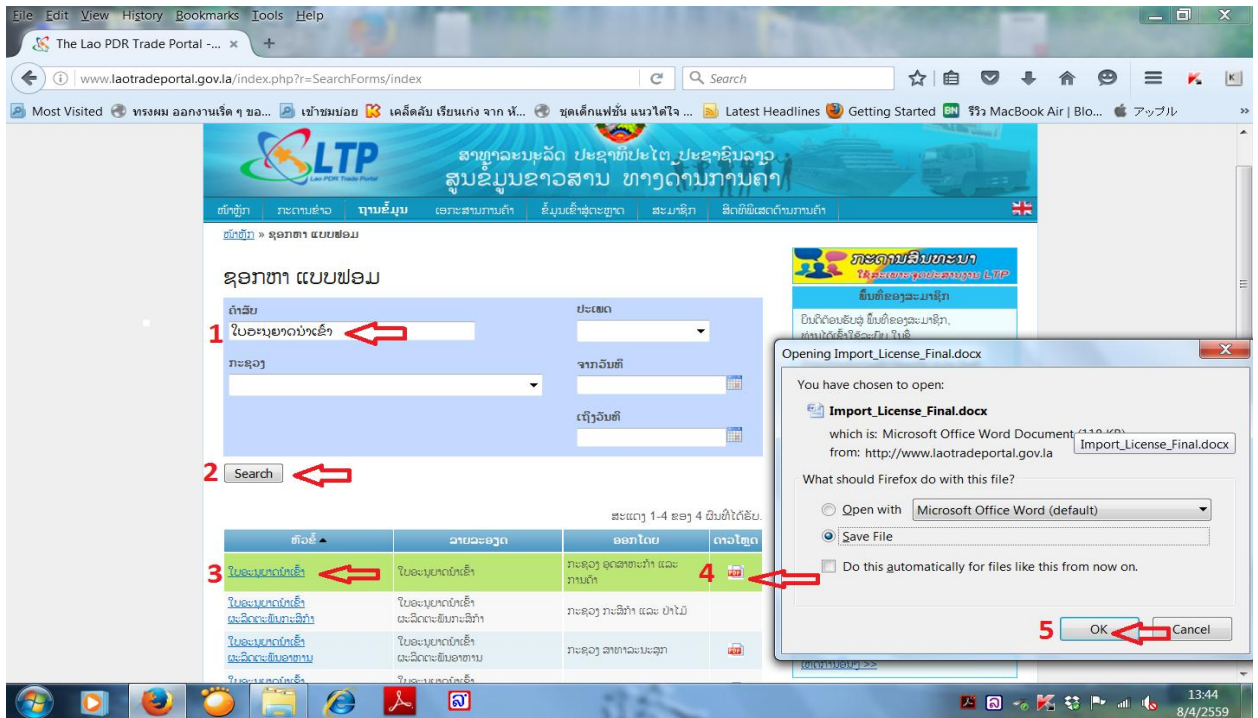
File Edit View History Bookmarks Tools Help
The Lao PDR Trade Portal -... ×
www.laotradeportal.gov.la/index.php?r=SearchForms/index
Search
Most Visited ทรงผม ออกงานเริด ๆ ขอ... เข้าชมบ่อย เคล็ดลับ เรียนเก่ง จาก ห้... ชุดเด็กแฟชั่น แนวใต้ใจ ... Latest Headlines Getting Started รีวิว MacBook Air | Blo... アップル

LTP
Lao PDR Trade Portal
ສາທາລະນະລັດ ປະຊາທິປະໄຕ ປະຊາຊົນລາວ
ສູນຂໍ້ມູນຂ່າວສານ ທາງດ້ານການຄ້າ

ໜ້າຫຼັກ | ກະດານຂ່າວ | ຖານຂໍ້ມູນ | ເອກະສານການຄ້າ | ຂໍ້ມູນເຂົ້າສູ່ຕະຫຼາດ | ສະມາຊິກ | ສິດທິພິເສດດ້ານການຄ້າ

ໜ້າຫຼັກ » ຊອກຫາ ແບບຟອມ

ຊອກຫາ ແບບຟອມ

ຄຳສັບ
1 ໃບອະນຸຍາດນຳເຂົ້າ
ປະເພດ
ກະຊວງ
ຈາກວັນທີ
ເຖິງວັນທີ
2 Search

ສະແດງ 1-4 ຂອງ 4 ຜົນທີ່ໄດ້ຮັບ.

| ຫົວຂໍ້ | ລາຍລະອຽດ | ອອກໂດຍ | ດາວໂຫຼດ |
|---|---|---|---|
| 3 ໃບອະນຸຍາດນຳເຂົ້າ | ໃບອະນຸຍາດນຳເຂົ້າ | ກະຊວງ ອຸດສາຫະກຳ ແລະ ການຄ້າ | 4 PDF |
| ໃບອະນຸຍາດນຳເຂົ້າ ຜະລິດຕະພັນກະສິກຳ | ໃບອະນຸຍາດນຳເຂົ້າ ຜະລິດຕະພັນກະສິກຳ | ກະຊວງ ກະສິກຳ ແລະ ປ່າໄມ້ | |
| ໃບອະນຸຍາດນຳເຂົ້າ ຜະລິດຕະພັນອາຫານ | ໃບອະນຸຍາດນຳເຂົ້າ ຜະລິດຕະພັນອາຫານ | ກະຊວງ ສາທາລະນະສຸກ | PDF |
| ໃບອະນຸຍາດນຳເຂົ້າ | ໃບອະນຸຍາດນຳເຂົ້າ | | |

ກະດານສົນທະນາ
ໃຫ້ສະມາຊິກຂອງ LTP
ພື້ນທີ່ຂອງສະມາຊິກ
ຍິນດີຕ້ອນຮັບສູ່ ພື້ນທີ່ຂອງສະມາຊິກ,
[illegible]
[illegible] >>

Opening Import_License_Final.docx
You have chosen to open:
Import_License_Final.docx
which is: Microsoft Office Word Document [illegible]
from: http://www.laotradeportal.gov.la
Import_License_Final.docx
What should Firefox do with this file?
Open with Microsoft Office Word (default)
Save File
Do this automatically for files like this from now on.
5 OK Cancel

13:44
8/4/2559